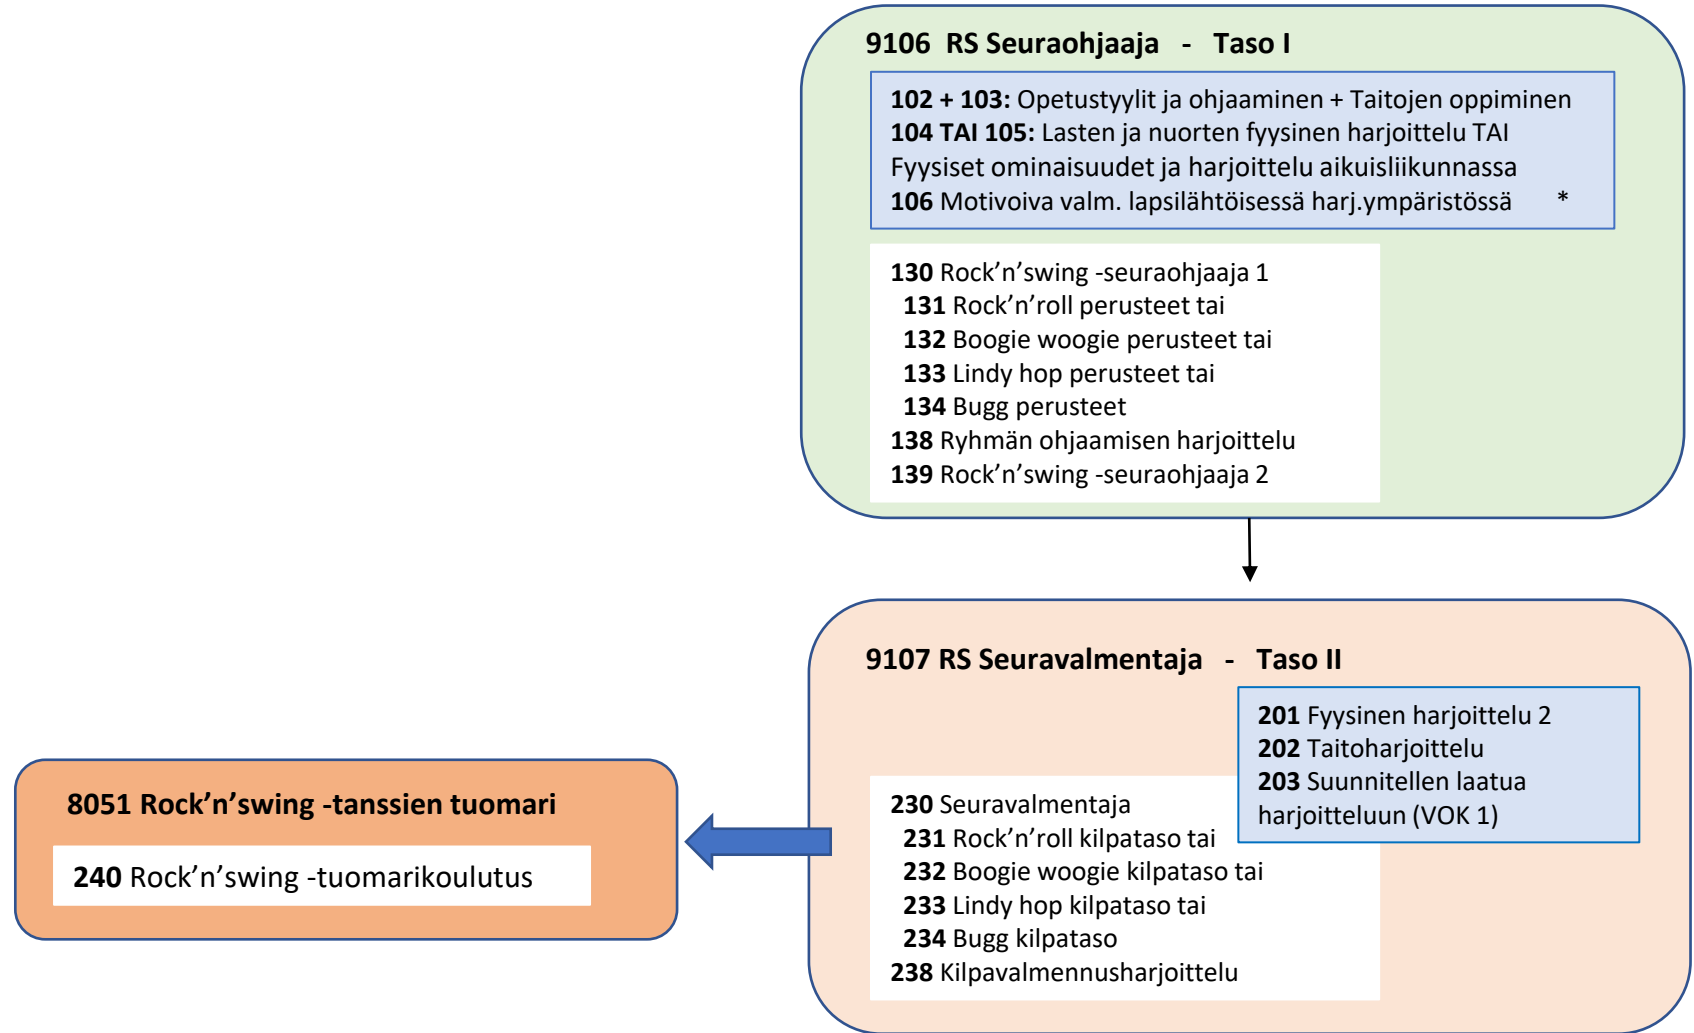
9106 RS Seuraohjaaja - Taso I

102 + 103: Opetustyylit ja ohjaaminen + Taitojen oppiminen
104 TAI 105: Lasten ja nuorten fyysinen harjoittelu TAI Fyysiset ominaisuudet ja harjoittelu aikuisliikunnassa
106 Motivoiva valm. lapsilähtöisessä harj.ympäristössä *

130 Rock’n’swing -seuraohjaaja 1
131 Rock’n’roll perusteet tai
132 Boogie woogie perusteet tai
133 Lindy hop perusteet tai
134 Bugg perusteet
138 Ryhmän ohjaamisen harjoittelu
139 Rock’n’swing -seuraohjaaja 2

9107 RS Seuravalmentaja - Taso II

201 Fyysinen harjoittelu 2
202 Taitoharjoittelu
203 Suunnitellen laatua harjoitteluun (VOK 1)

230 Seuravalmentaja
231 Rock’n’roll kilpataso tai
232 Boogie woogie kilpataso tai
233 Lindy hop kilpataso tai
234 Bugg kilpataso
238 Kilpavalmennusharjoittelu

8051 Rock’n’swing -tanssien tuomari

240 Rock’n’swing -tuomarikoulutus